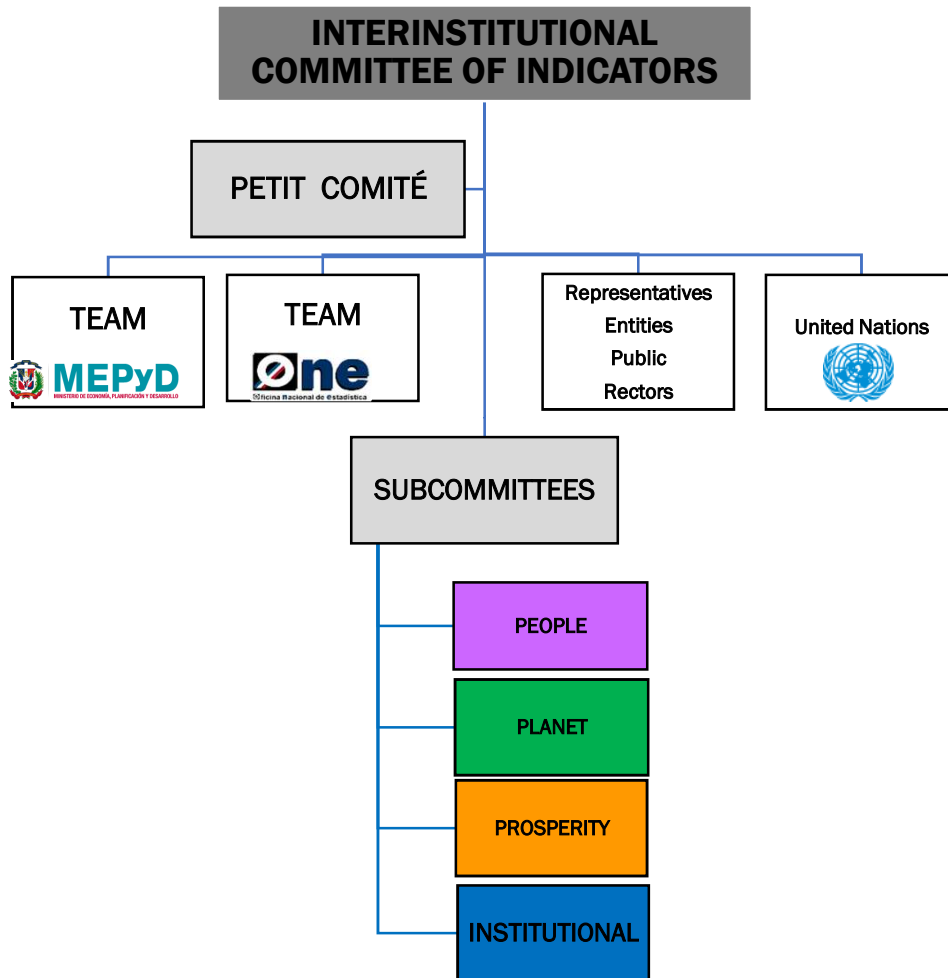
INTERINSTITUTIONAL COMMITTEE OF INDICATORS

PETIT COMITÉ

TEAM

MEPyD

MINISTERIO DE ECONOMÍA, PLANIFICACIÓN Y DESARROLLO

TEAM

one

Oficina Nacional de Estadística

Representatives
Entities
Public
Rectors

United Nations

SUBCOMMITTEES

PEOPLE

PLANET

PROSPERITY

INSTITUTIONAL